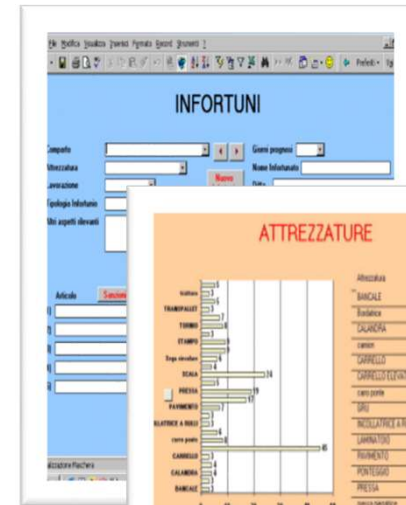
File Modifica Visualizza Inserisci Formato Record Strumenti ?

INFORTUNI

Comparto
Attrezzatura
Lavorazione
Tipologia Infortunio
Altri aspetti rilevanti

Giorni prognosi
Nome Infortunato
Ditta

Nuovo

Articolo Sanzione

ATTREZZATURE

Attrezzatura
BANCALE
Bordatrice
CALANDRA
camion
CARRELLO
CARRELLO ELEVATORE
carro ponte
GRU
INCOLLATRICE A R
LAMINATOIO
PAVIMENTO
PONTEGGIO
PRESSA

trattore
TRANSPALLET
TORNIO
STAMPO
Sega circolare
SCALA
PRESSA
PAVIMENTO
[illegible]
carro ponte
CARRELLO
CALANDRA
BANCALE

5
5
7
6
3
8
8
4
24
19
17
7
5
6
45
3
4
4
3